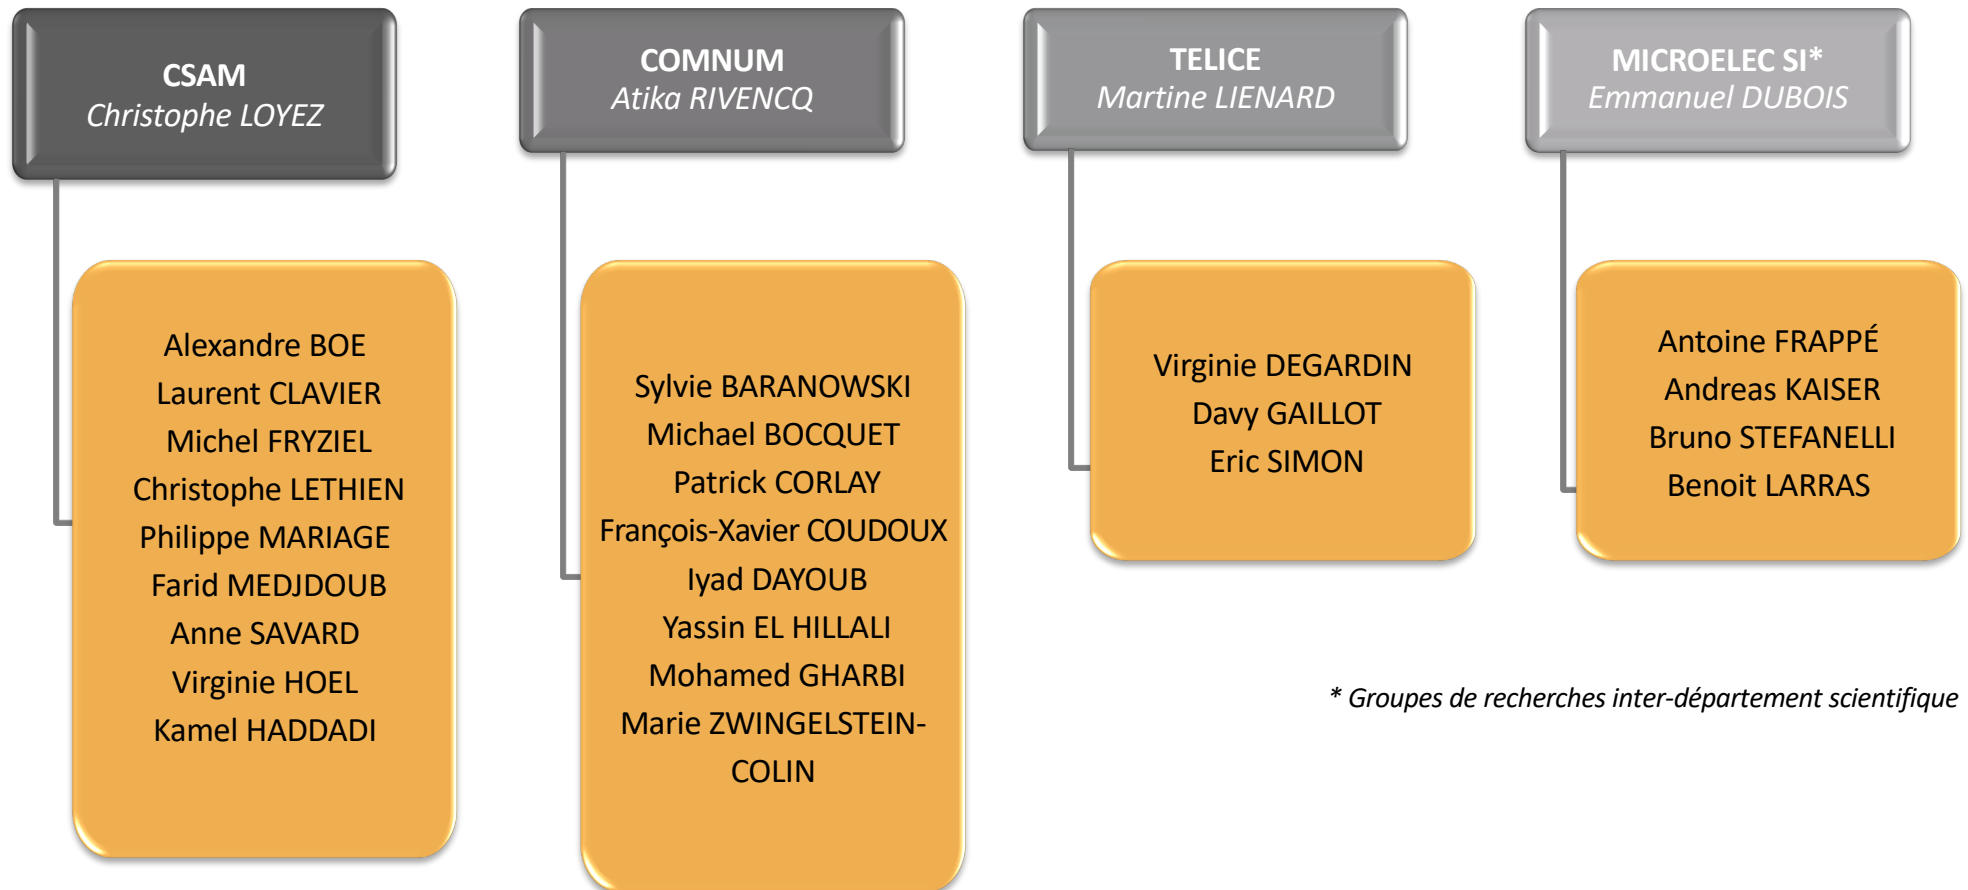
CSAM
*Christophe LOYEZ*

Alexandre BOE
Laurent CLAVIER
Michel FRYZIEL
Christophe LETHIEN
Philippe MARIAGE
Farid MEDJDOUB
Anne SAVARD
Virginie HOEL
Kamel HADDADI

COMNUM
*Atika RIVENCQ*

Sylvie BARANOWSKI
Michael BOCQUET
Patrick CORLAY
François-Xavier COUDOUX
Iyad DAYOUB
Yassin EL HILLALI
Mohamed GHARBI
Marie ZWINGELSTEIN-COLIN

TELICE
*Martine LIENARD*

Virginie DEGARDIN
Davy GAILLOT
Eric SIMON

MICROELEC SI*
*Emmanuel DUBOIS*

Antoine FRAPPÉ
Andreas KAISER
Bruno STEFANELLI
Benoit LARRAS

* Groupes de recherches inter-département scientifique